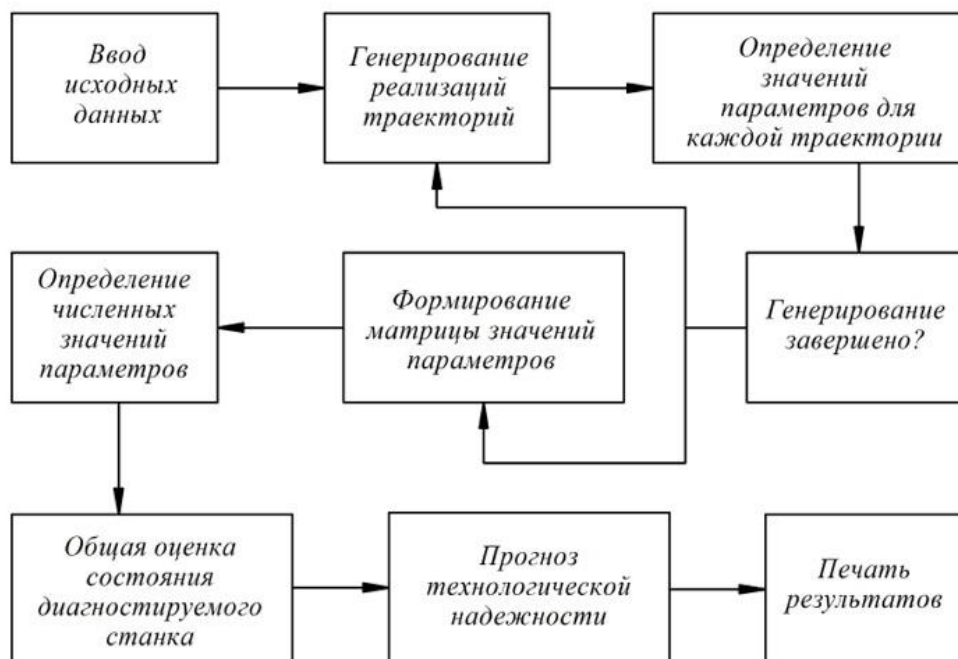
Ввод исходных данных

Генерирование реализаций траекторий

Определение значений параметров для каждой траектории

Определение численных значений параметров

Формирование матрицы значений параметров

Генерирование завершено?

Общая оценка состояния диагностируемого станка

Прогноз технологической надежности

Печать результатов